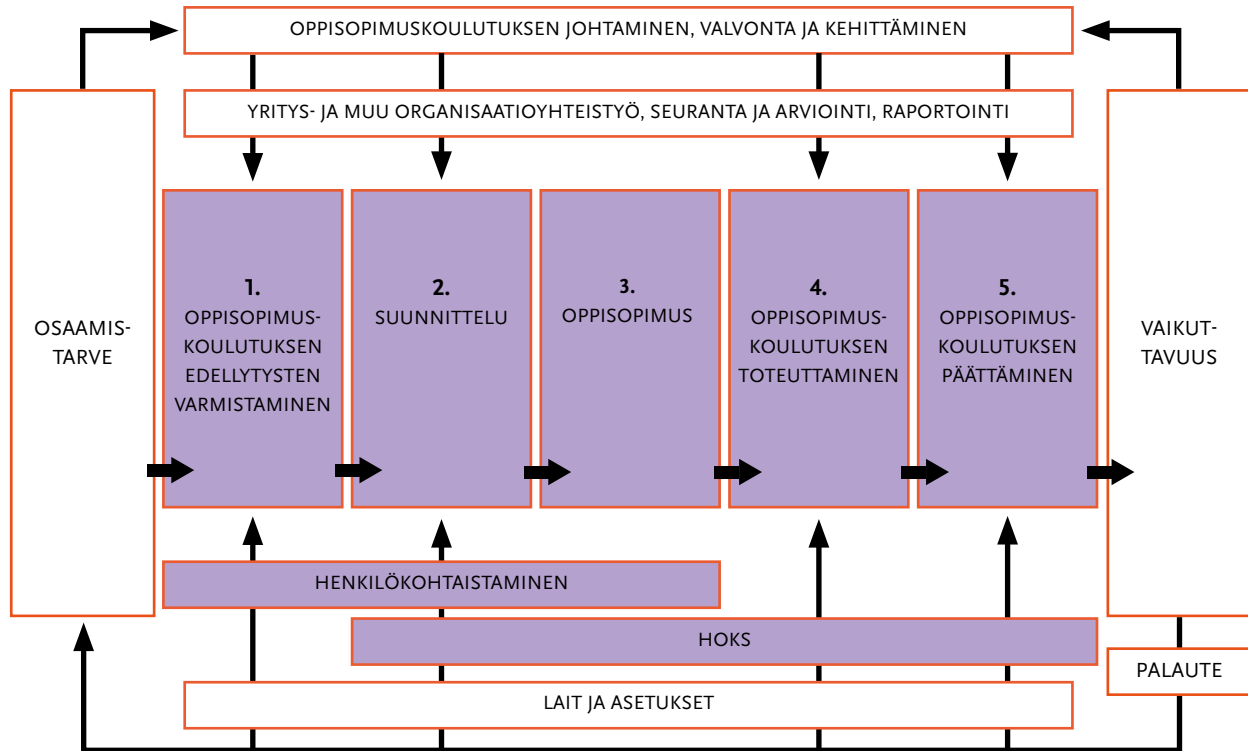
OPPISOPIMUSKOULUTUKSEN JOHTAMINEN, VALVONTA JA KEHITTÄMINEN

YRITYS- JA MUU ORGANISAATIOYHTEISTYÖ, SEURANTA JA ARVIOINTI, RAPORTOINTI

OSAAMISTARVE

1. OPPISOPIMUSKOULUTUKSEN EDELLYTYSTEN VARMISTAMINEN

2. SUUNNITTELU

3. OPPISOPIMUS

4. OPPISOPIMUSKOULUTUKSEN TOTEUTTAMINEN

5. OPPISOPIMUSKOULUTUKSEN PÄÄTTÄMINEN

VAIKUTTAVUUS

HENKILÖKOHTAISTAMINEN

HOKS

PALAUTE

LAIT JA ASETUKSET